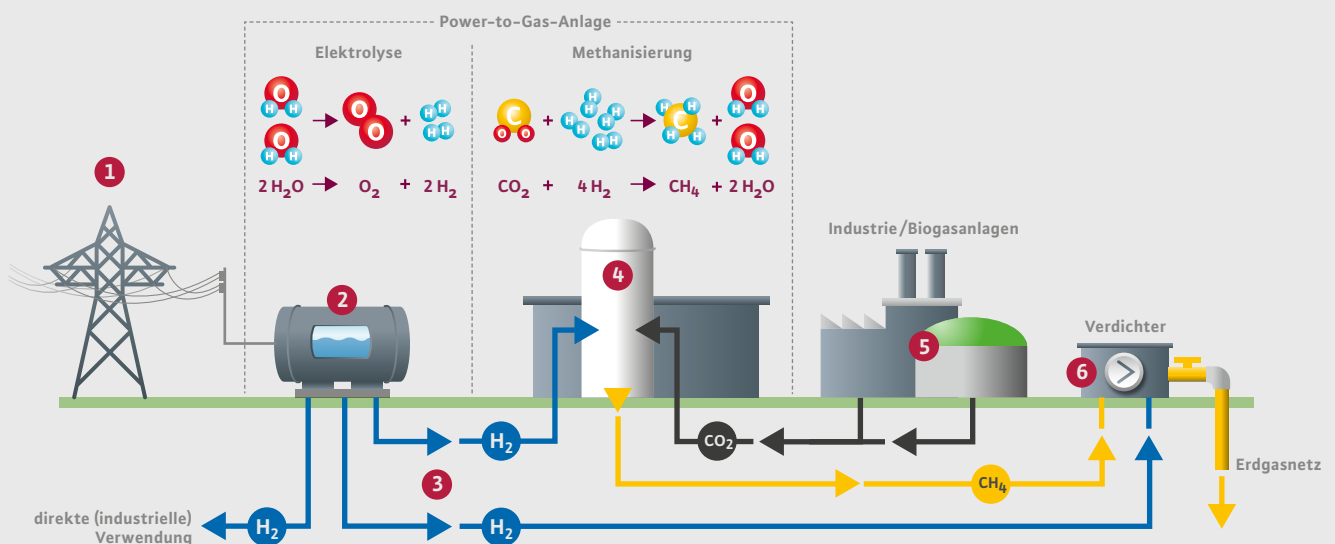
Power-to-Gas-Anlage

Elektrolyse

Methanisierung

O H H → O O + H H H H

C O O + H H H H H H H H → C H H H H + O H H O H H

O H H

$2\,H_2O$ → $O_2$ + $2\,H_2$

$CO_2$ + $4\,H_2$ → $CH_4$ + $2\,H_2O$

1

2

3

4

5

6

Industrie/Biogasanlagen

Verdichter

$H_2$

$CO_2$

$CH_4$

$H_2$

$H_2$

Erdgasnetz

direkte (industrielle) Verwendung